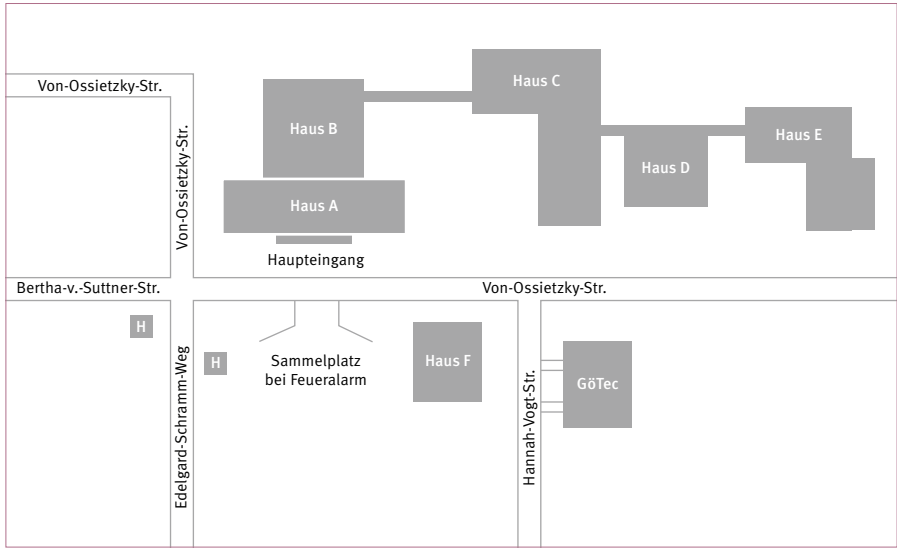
Von-Ossietzky-Str.

Von-Ossietzky-Str.

Haus B

Haus C

Haus D

Haus E

Haus A

Haupteingang

Bertha-v.-Suttner-Str.

Von-Ossietzky-Str.

H

H

Edelgard-Schramm-Weg

Sammelplatz bei Feueralarm

Haus F

Hannah-Vogt-Str.

GöTec